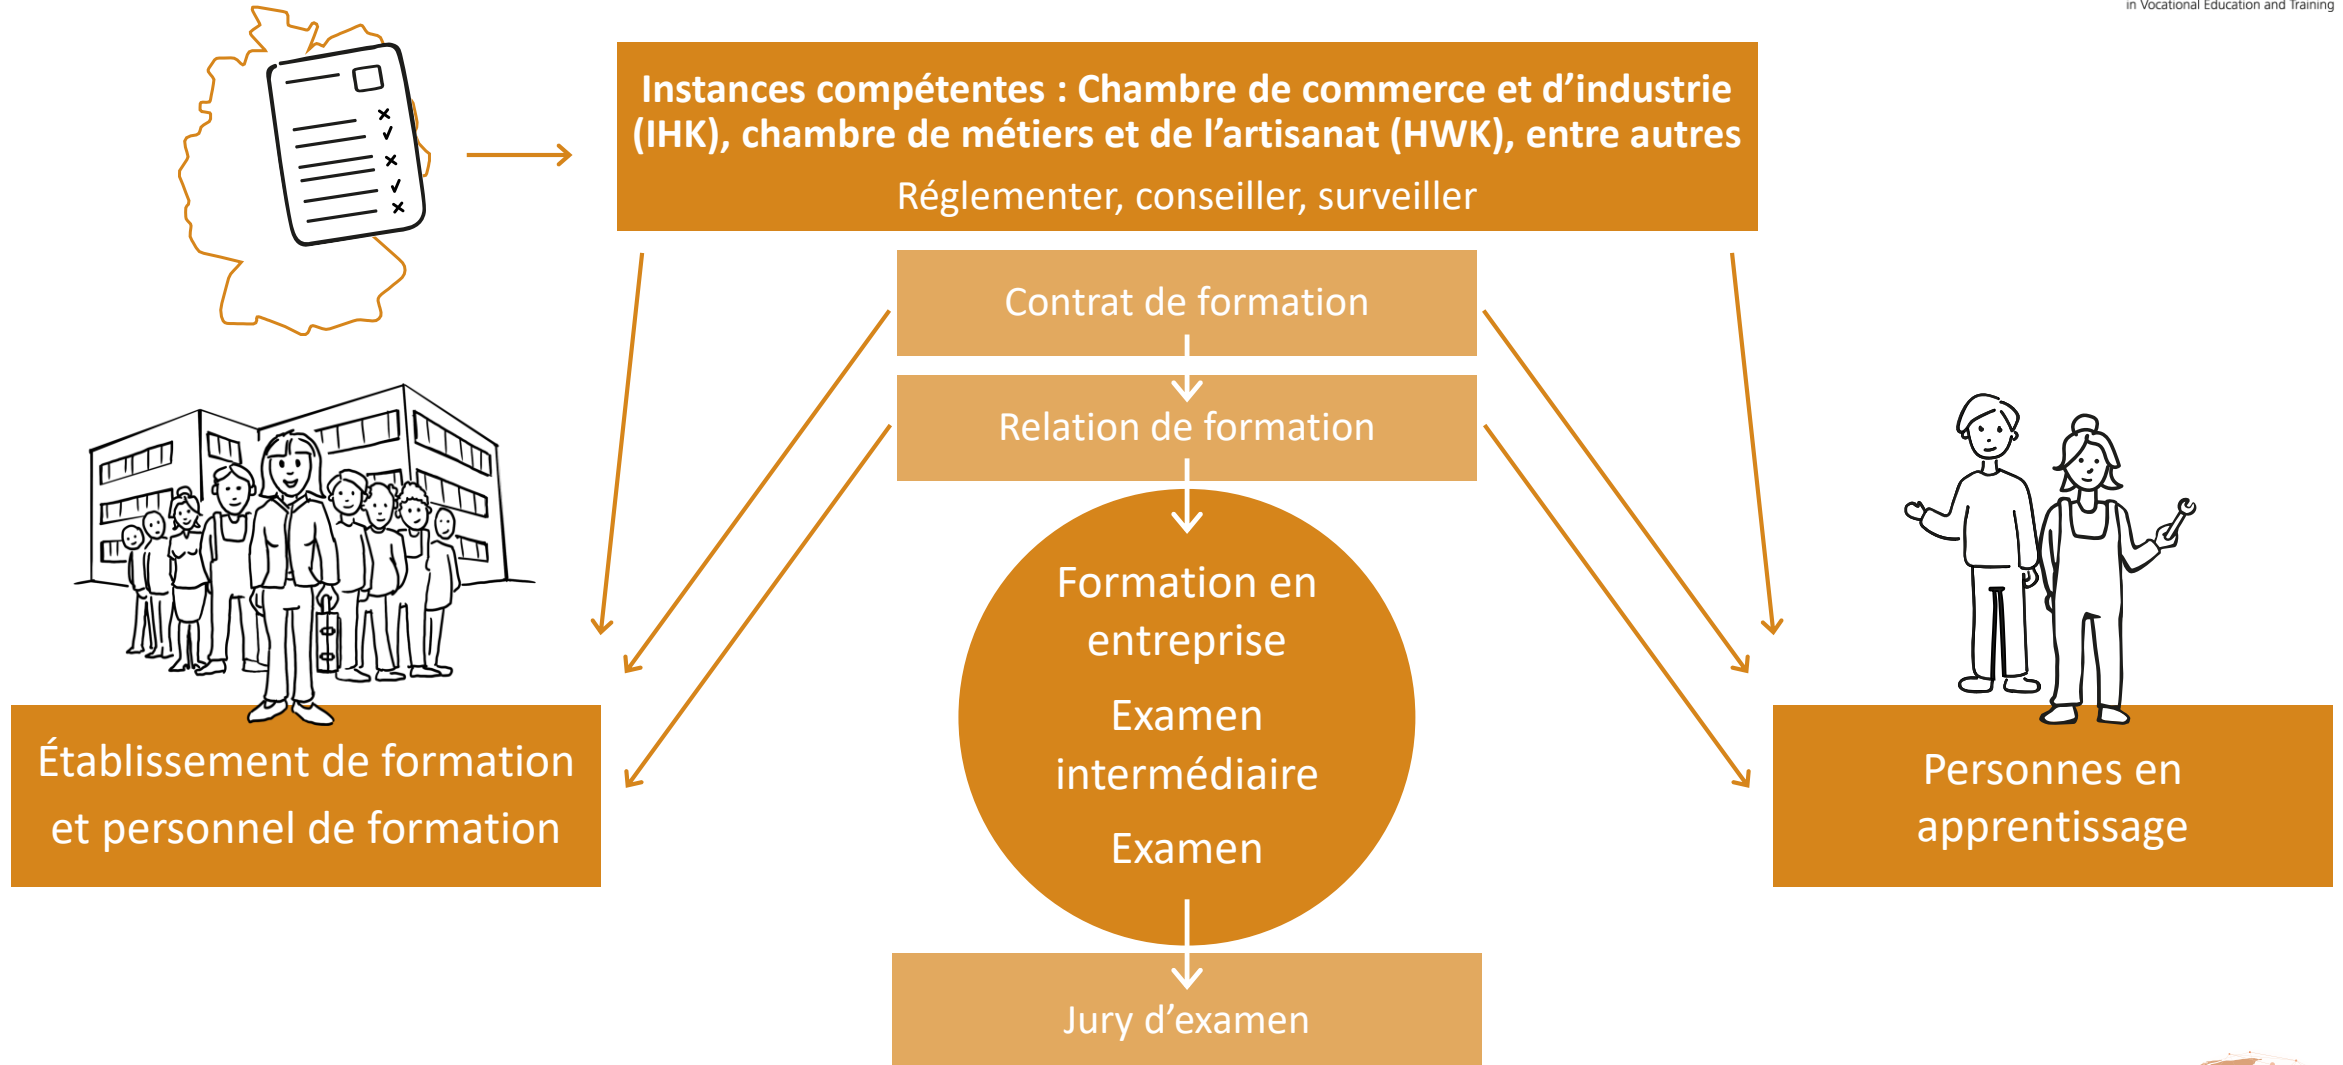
in Vocational Education and Training

Instances compétentes : Chambre de commerce et d’industrie (IHK), chambre de métiers et de l’artisanat (HWK), entre autres

Réglementer, conseiller, surveiller

Contrat de formation

Relation de formation

Formation en entreprise

Examen intermédiaire

Examen

Jury d’examen

Établissement de formation et personnel de formation

Personnes en apprentissage